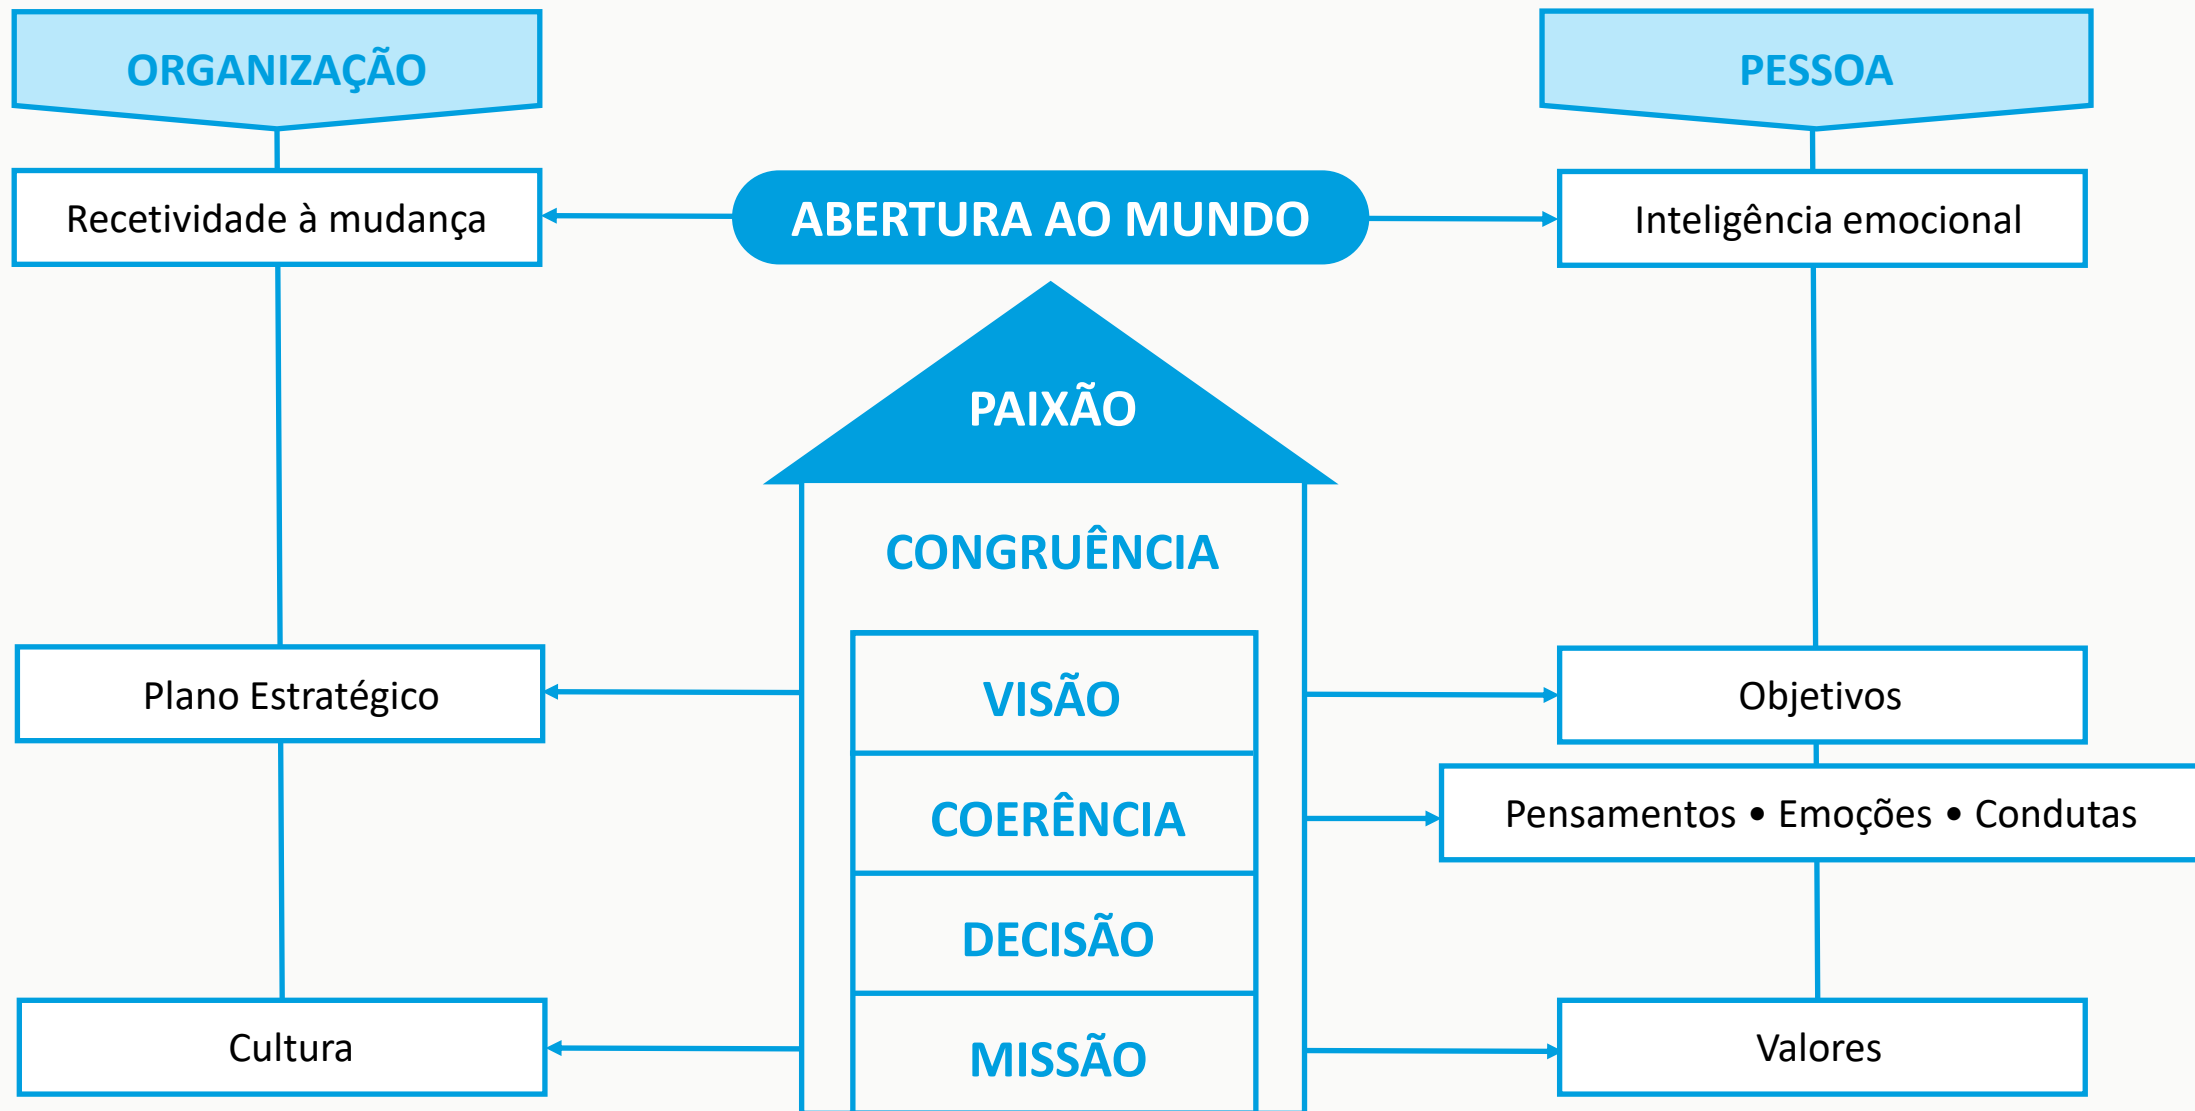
ORGANIZAÇÃO

PESSOA

Recetividade à mudança

ABERTURA AO MUNDO

Inteligência emocional

PAIXÃO

CONGRUÊNCIA

Plano Estratégico

VISÃO

Objetivos

COERÊNCIA

Pensamentos • Emoções • Condutas

DECISÃO

Cultura

MISSÃO

Valores